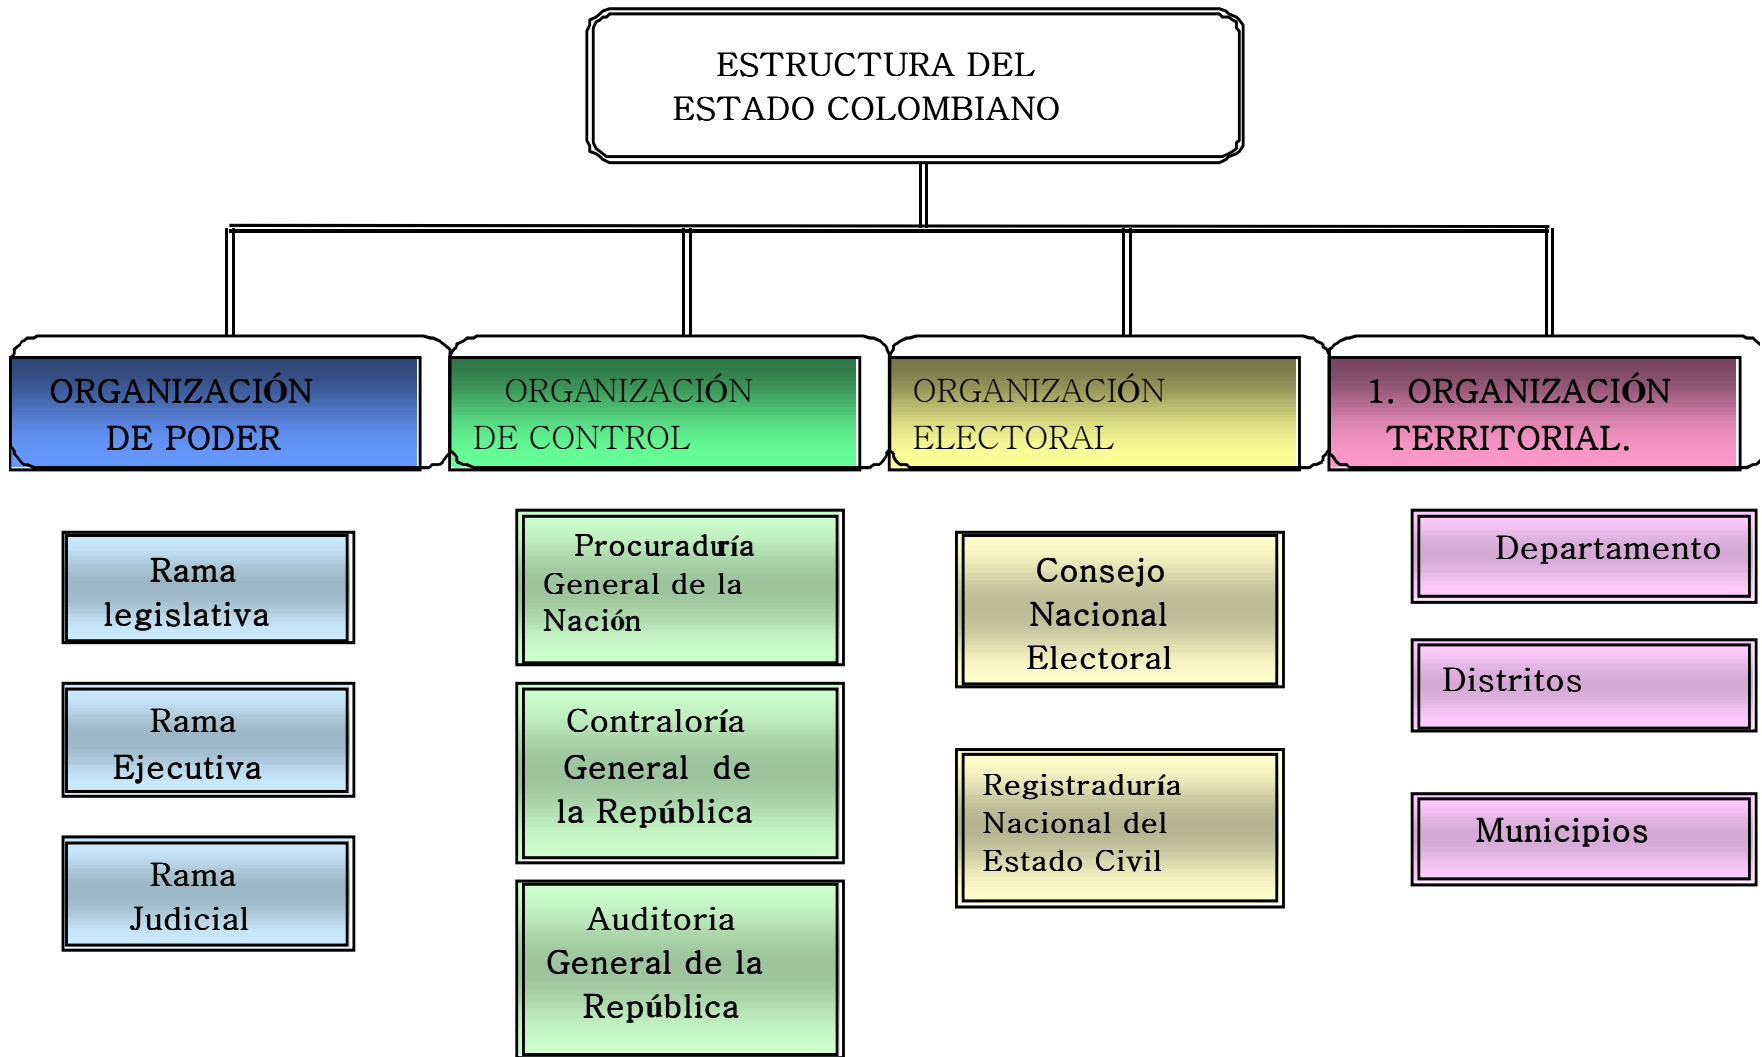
ESTRUCTURA DEL ESTADO COLOMBIANO

ORGANIZACIÓN DE PODER

Rama legislativa

Rama Ejecutiva

Rama Judicial

ORGANIZACIÓN DE CONTROL

Procuraduría General de la Nación

Contraloría General de la República

Auditoria General de la República

ORGANIZACIÓN ELECTORAL

Consejo Nacional Electoral

Registraduría Nacional del Estado Civil

1. ORGANIZACIÓN TERRITORIAL.

Departamento

Distritos

Municipios